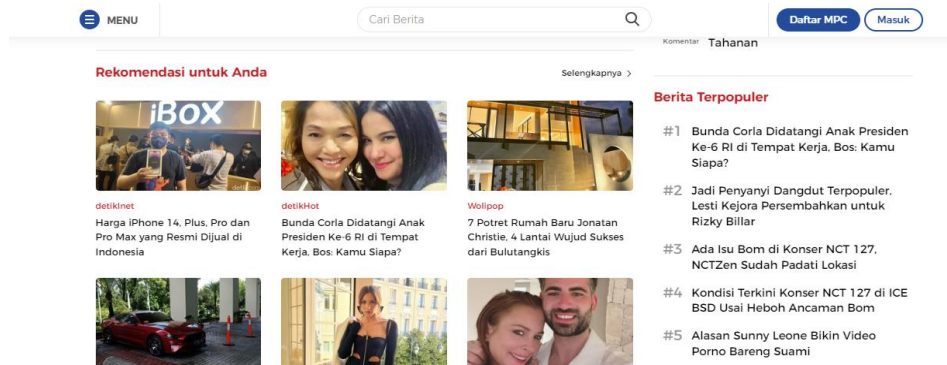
MENU

Cari Berita

Daftar MPC Masuk

Komentar Tahanan

Rekomendasi untuk Anda

Selengkapnya >

iBOX

detikInet
Harga iPhone 14, Plus, Pro dan Pro Max yang Resmi Dijual di Indonesia

detikHot
Bunda Corla Didatangi Anak Presiden Ke-6 RI di Tempat Kerja, Bos: Kamu Siapa?

Wolipop
7 Potret Rumah Baru Jonatan Christie, 4 Lantai Wujud Sukses dari Bulutangkis

Berita Terpopuler

#1 Bunda Corla Didatangi Anak Presiden Ke-6 RI di Tempat Kerja, Bos: Kamu Siapa?

#2 Jadi Penyanyi Dangdut Terpopuler, Lesti Kejora Persembahkan untuk Rizky Billar

#3 Ada Isu Bom di Konser NCT 127, NCTZen Sudah Padati Lokasi

#4 Kondisi Terkini Konser NCT 127 di ICE BSD Usai Heboh Ancaman Bom

#5 Alasan Sunny Leone Bikin Video Porno Bareng Suami